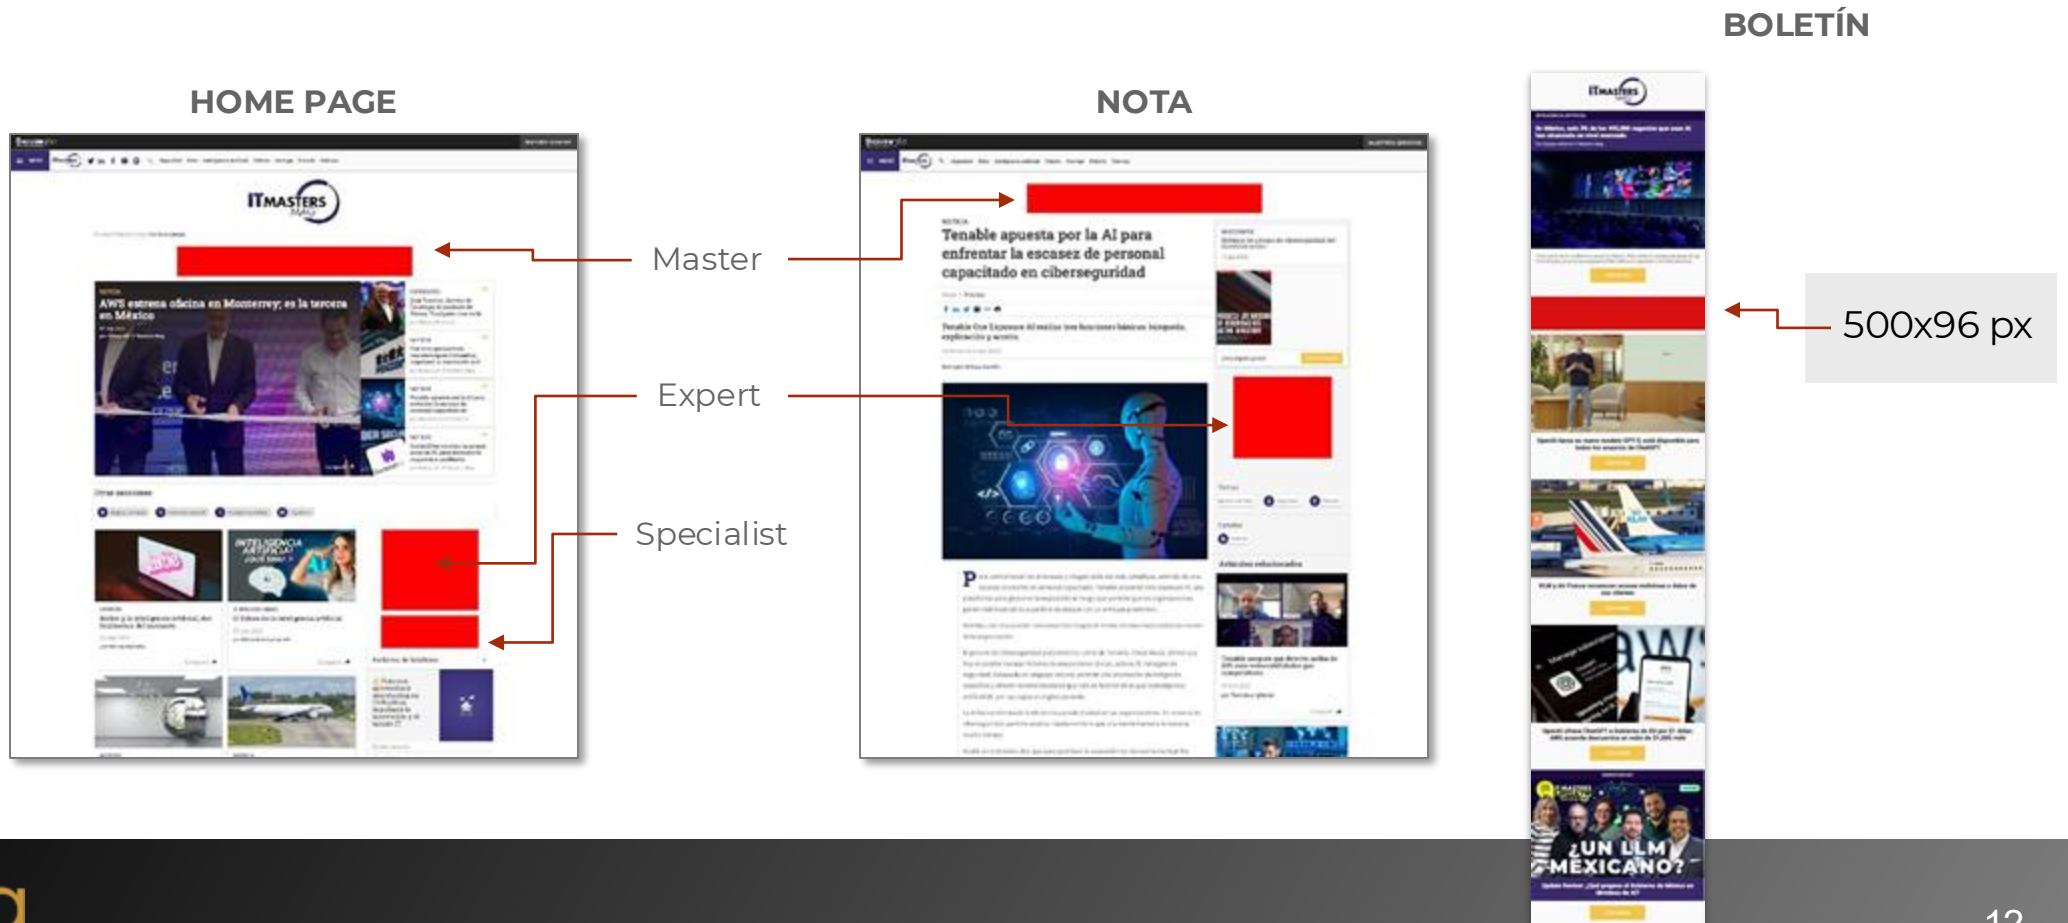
BOLETÍN

HOME PAGE

NOTA

ITMASTERS

AWS estrena oficina en Monterrey; es la tercera en México

Master

Expert

Specialist

Tenable apuesta por la AI para enfrentar la escasez de personal capacitado en ciberseguridad

500x96 px

¿UN LLM MEXICANO?

12